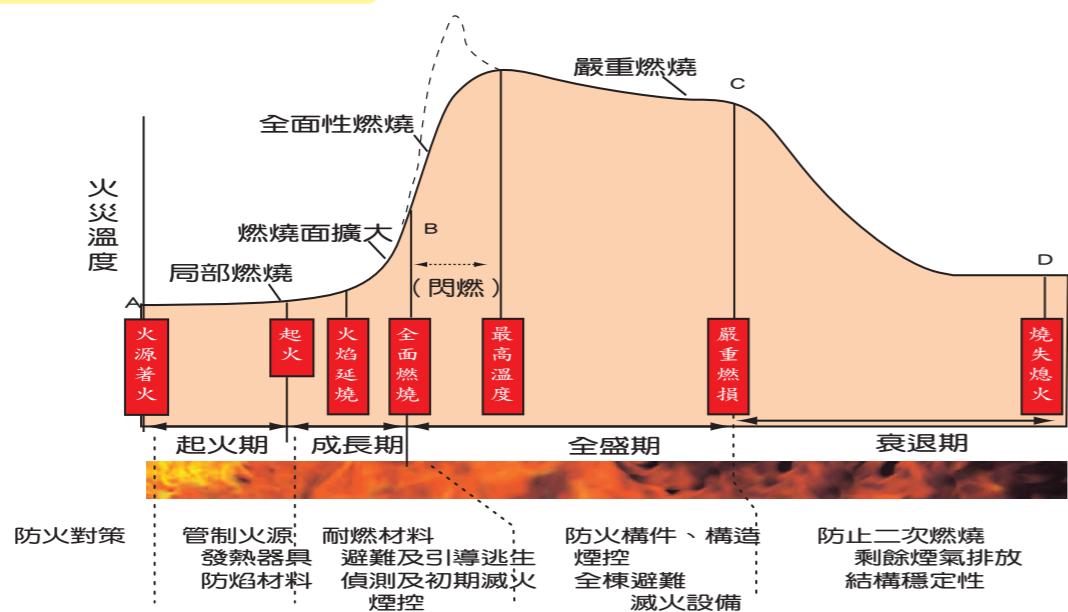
嚴重燃燒

C

全面性燃燒

火災溫度

燃燒面擴大

B

局部燃燒

(閃燃)

D

A

火源著火

起火

火焰延燒

全面燃燒

最高溫度

嚴重燃損

燒失熄火

起火期

成長期

全盛期

衰退期

防火對策

管制火源
發熱器具
防焰材料

耐燃材料
避難及引導逃生
偵測及初期滅火
煙控

防火構件、構造
煙控
全棟避難
滅火設備

防止二次燃燒
剩餘煙氣排放
結構穩定性